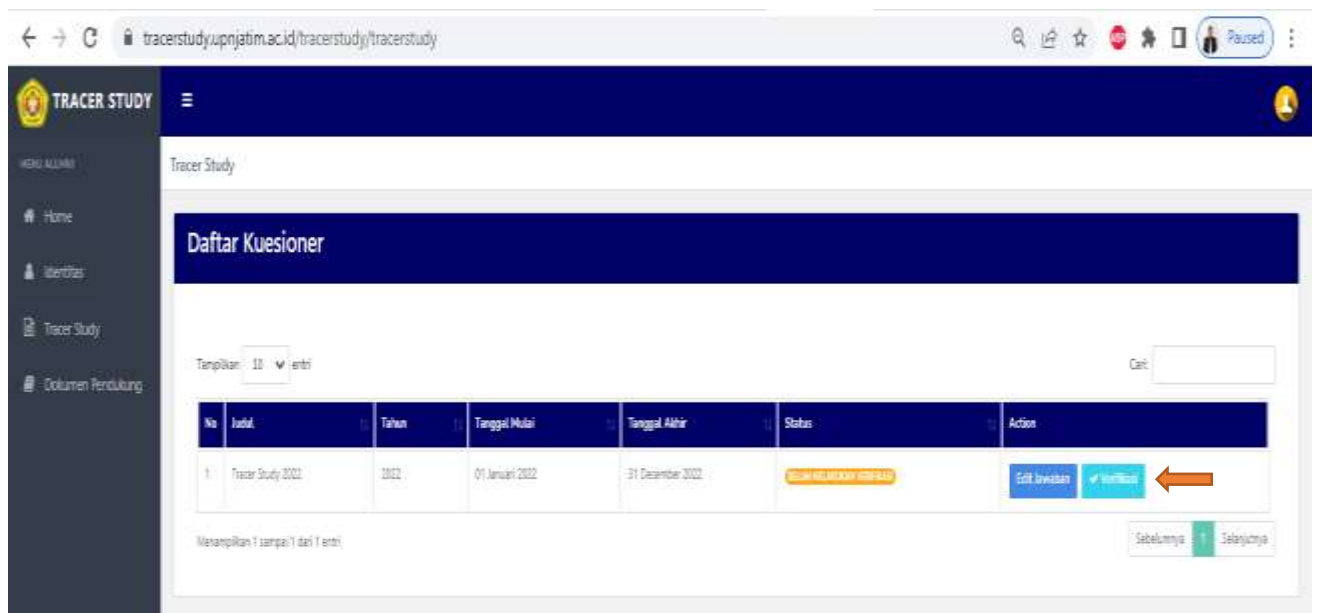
tracerstudy.upnjatim.ac.id/tracerstudy/tracerstudy

Paused

TRACER STUDY

MENU ALUMNI

Home

Identitas

Tracer Study

Dokumen Pendukung

Tracer Study

Daftar Kuesioner

Tampilkan 10 entri

Cari:

| No | Judul | Tahun | Tanggal Mulai | Tanggal Akhir | Status | Action |
|---|---|---|---|---|---|---|
| 1 | Tracer Study 2022 | 2022 | 01 Januari 2022 | 31 Desember 2022 | BELUM MELAKUKAN VERIFIKASI | Edit Jawaban ✔ Verifikasi |

Menampilkan 1 sampai 1 dari 1 entri

Sebelumnya 1 Selanjutnya